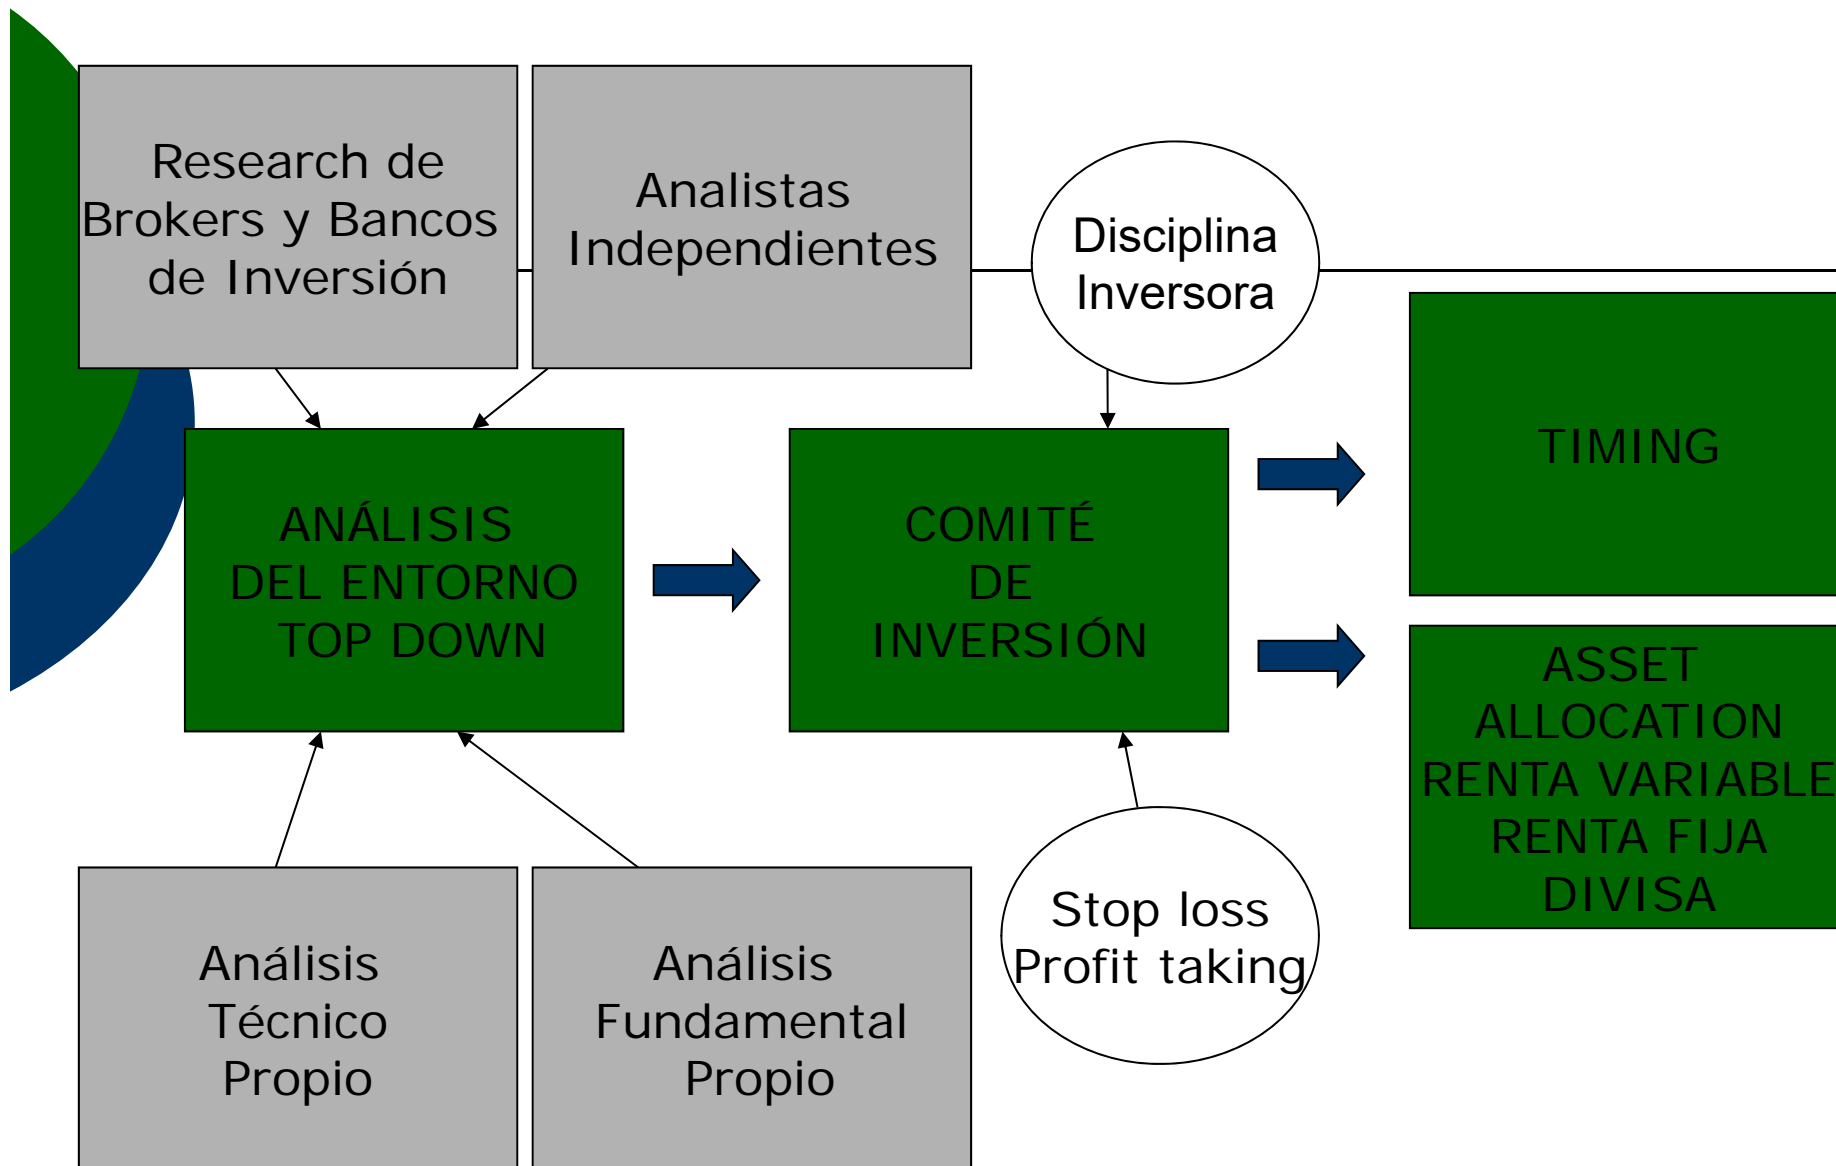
Research de Brokers y Bancos de Inversión

Analistas Independientes

Disciplina Inversora

ANÁLISIS DEL ENTORNO TOP DOWN

COMITÉ DE INVERSIÓN

TIMING

ASSET ALLOCATION RENTA VARIABLE RENTA FIJA DIVISA

Análisis Técnico Propio

Análisis Fundamental Propio

Stop loss Profit taking